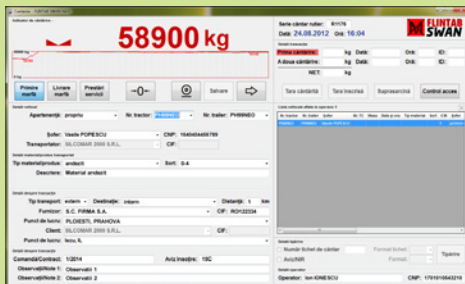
Cantarire - FLINTAB SWAN

Indicator de cântărire

58900 kg

Primire marfă | Livrare marfă | Prestări servicii | ->0<- | Salvare

Serie cântar rutier: R1176
Data: 24.08.2012 Ora: 16:04

FLINTAB SWAN

Detalii vehicul
Apartenenţă: propriu
Nr. tractor: PH6666
Nr. trailer: PH6666EO
Şofer: Vasile POPESCU
CNP: 1640404455789
Transportator: SILCOMAR 2000 S.R.L.
CIF:

Detalii material/produs transportat
Tip material/produs: andezit
Sort: 0-4
Descriere: Material andezit

Detalii despre transport
Tip transport: extern
Destinaţie: intern
Distanţa: 5 km
Furnizor: S.C. FIRMA S.A.
CIF: RO122334
Punct de lucru: PLOIEŞTI, PRAHOVA
Client: SILCOMAR 2000 S.R.L.
CIF:
Punct de lucru: loco, IL

Detalii despre transport
Comanda/Contract: 1/2014
Aviz însoţire: 15C
Observaţii/Note 1: Observatii 1
Observaţii/Note 2: Observatii 2

Detalii cântărire
Prima cântărire: kg Data: Ora: ID:
A doua cântărire: kg Data: Ora: ID:
NET: kg

Tara cantarita | Tara inscrisa | Suprasarcina | Control acces

Lista vehicule aflate in operare 1
Nr. tractor | Nr. trailer | Şofer | Nr. TC | Masa | Data primei | Ora | Nr. bon | Sort | C.M. | Astfel
PH6666 | PH6666EO | Vasile POPESCU

Detalii tipărire
Număr tichet de cântar: 1
Format tichet:
Aviz/NIR
Format:
Tipărire

Detalii operare
Operator: Ion IONESCU
CNP: 1701010543216